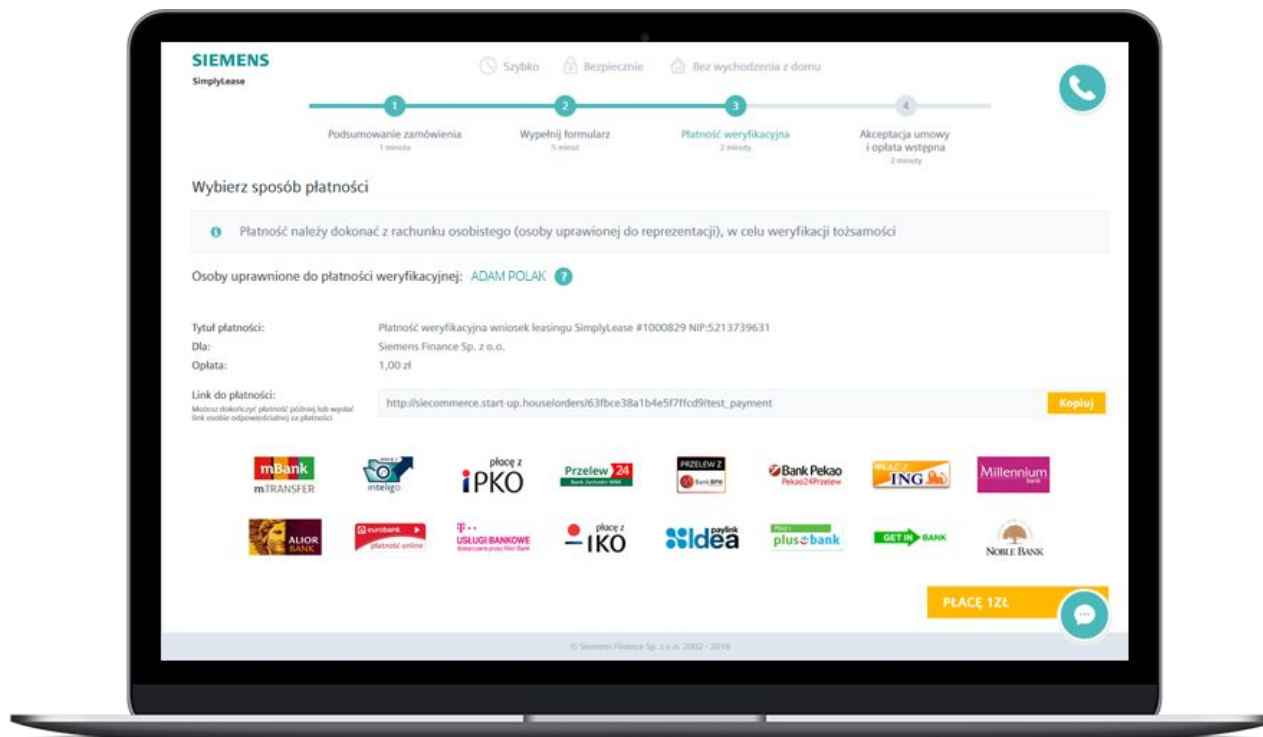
SIEMENS
SimplyLease

Szybko Bezpiecznie Bez wychodzenia z domu

1 Podsumowanie zamówienia 1 minuta
2 Wypełnij formularz 5 minut
3 Płatność weryfikacyjna 2 minuty
4 Akceptacja umowy i opłata wstępna 2 minuty

Wybierz sposób płatności

Płatność należy dokonać z rachunku osobistego (osoby uprawionej do reprezentacji), w celu weryfikacji tożsamości

Osoby uprawnione do płatności weryfikacyjnej: ADAM POLAK ?

Tytuł płatności: Płatność weryfikacyjna wniosek leasingu SimplyLease #1000829 NIP:5213739631
Dla: Siemens Finance Sp. z o.o.
Opłata: 1,00 zł

Link do płatności:
Możesz dokończyć płatność później lub wysłać link osobie odpowiedzialnej za płatności
http://siecommerce.start-up.house/orders/63fbce38a1b4e5f7ffcd9/test_payment
Kopiuj

mBank mTRANSFER
inteligo
płacę z iPKO
Przelew 24 Bank Zachodni WBK
PRZELEW Z Bank BPH
Bank Pekao Pekao24Przelew
PŁACĘ Z ING
Millennium bank
ALIOR BANK
eurobank płatność online
T-Mobile USŁUGI BANKOWE dostarczane przez Alior Bank
płacę z IKO
paylink Idea
Płacę z plus bank
GET IN BANK
NOBLE BANK

PŁACĘ 1ZŁ

© Siemens Finance Sp. z o.o. 2002 - 2016